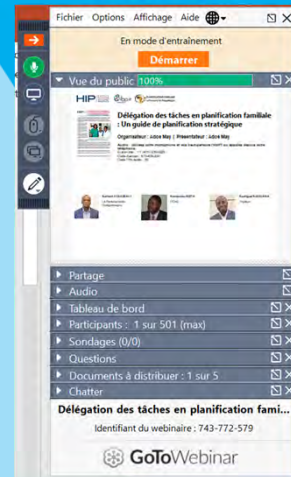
Fichier Options Affichage Aide

En mode d'entraînement

Démarrer

Vue du public 100%

HIP

Délégation des tâches en planification familiale : Un guide de planification stratégique

Organisateur : Adcie May | Présentateur : Adcie May

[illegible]

Partage

Audio

Tableau de bord

Participants : 1 sur 501 (max)

Sondages (0/0)

Questions

Documents à distribuer : 1 sur 5

Chatter

Délégation des tâches en planification fami...

Identifiant du webinaire : 743-772-579

GoToWebinar